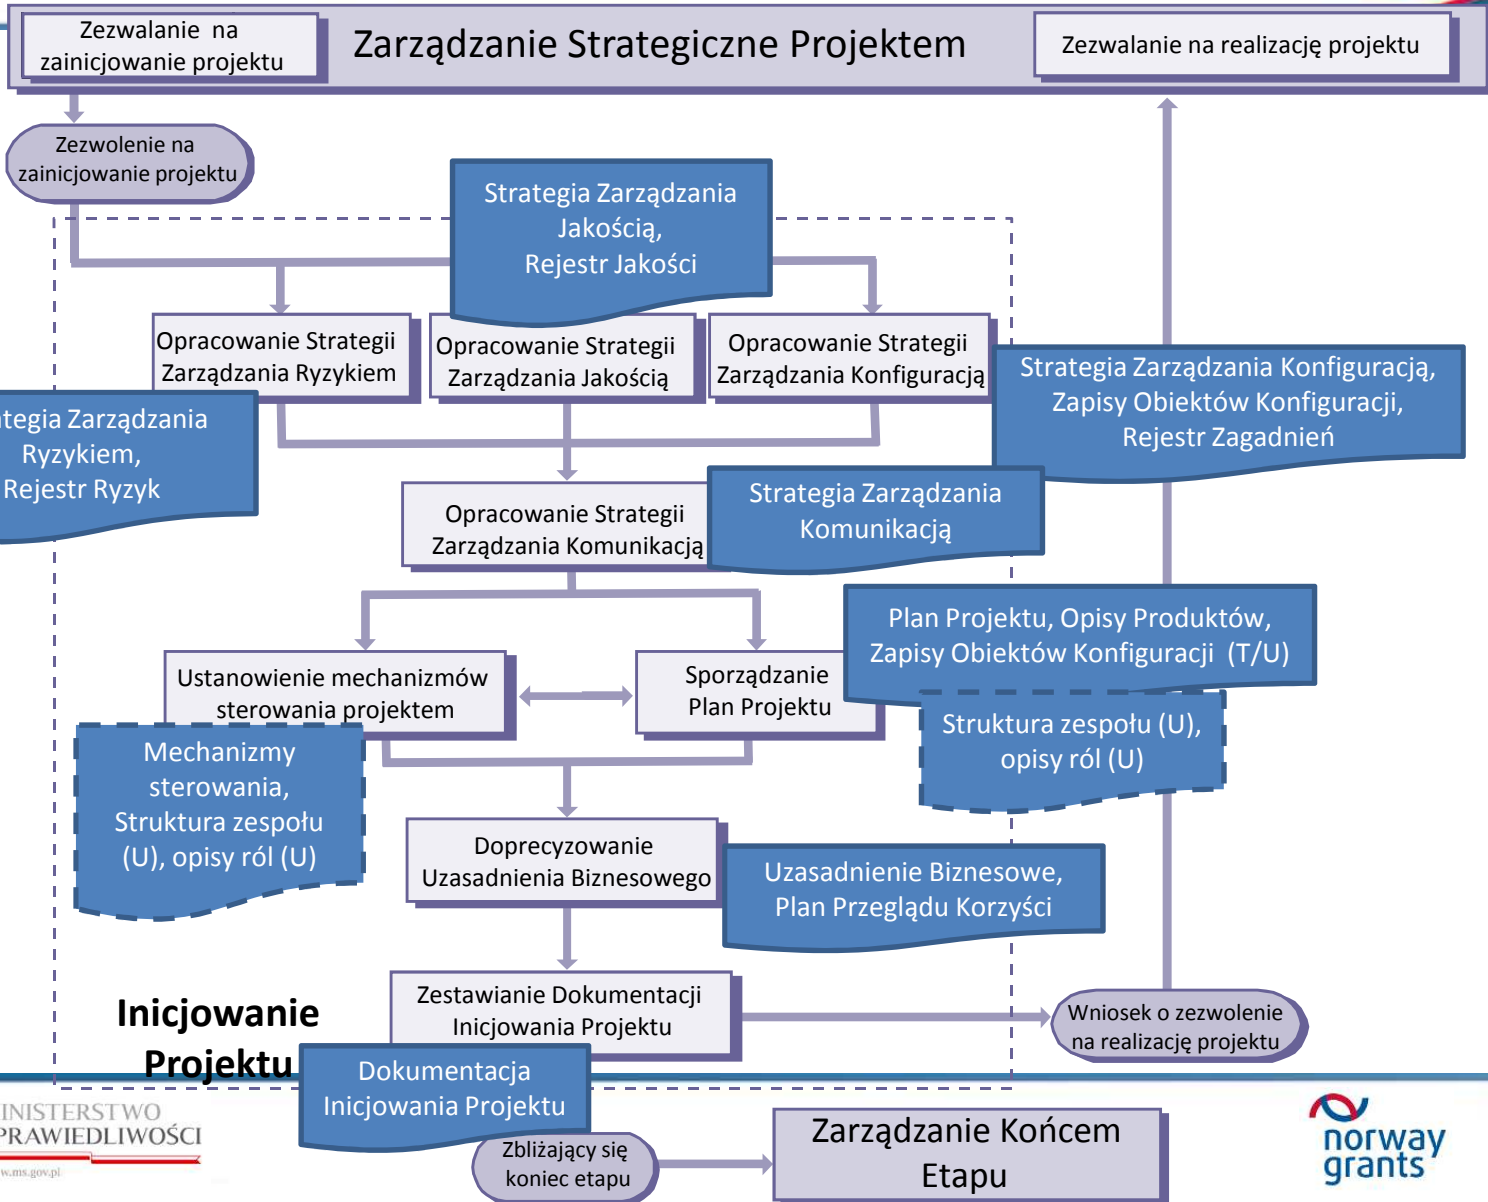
Zezwalanie na zainicjowanie projektu

Zarządzanie Strategiczne Projektem

Zezwalanie na realizację projektu

Zezwolenie na zainicjowanie projektu

Strategia Zarządzania Jakością, Rejestr Jakości

Opracowanie Strategii Zarządzania Ryzykiem

Opracowanie Strategii Zarządzania Jakością

Opracowanie Strategii Zarządzania Konfiguracją

Strategia Zarządzania Konfiguracją, Zapisy Obiektów Konfiguracji, Rejestr Zagadnień

tegia Zarządzania Ryzykiem, Rejestr Ryzyk

Opracowanie Strategii Zarządzania Komunikacją

Strategia Zarządzania Komunikacją

Plan Projektu, Opisy Produktów, Zapisy Obiektów Konfiguracji (T/U)

Ustanowienie mechanizmów sterowania projektem

Sporządzanie Plan Projektu

Struktura zespołu (U), opisy ról (U)

Mechanizmy sterowania, Struktura zespołu (U), opisy ról (U)

Doprecyzowanie Uzasadnienia Biznesowego

Uzasadnienie Biznesowe, Plan Przeglądu Korzyści

Zestawianie Dokumentacji Inicjowania Projektu

Wniosek o zezwolenie na realizację projektu

Inicjowanie Projektu

Dokumentacja Inicjowania Projektu

INISTERSTWO PRAWIEDLIWOŚCI

w.ms.gov.pl

Zbliżający się koniec etapu

Zarządzanie Końcem Etapu

norway grants